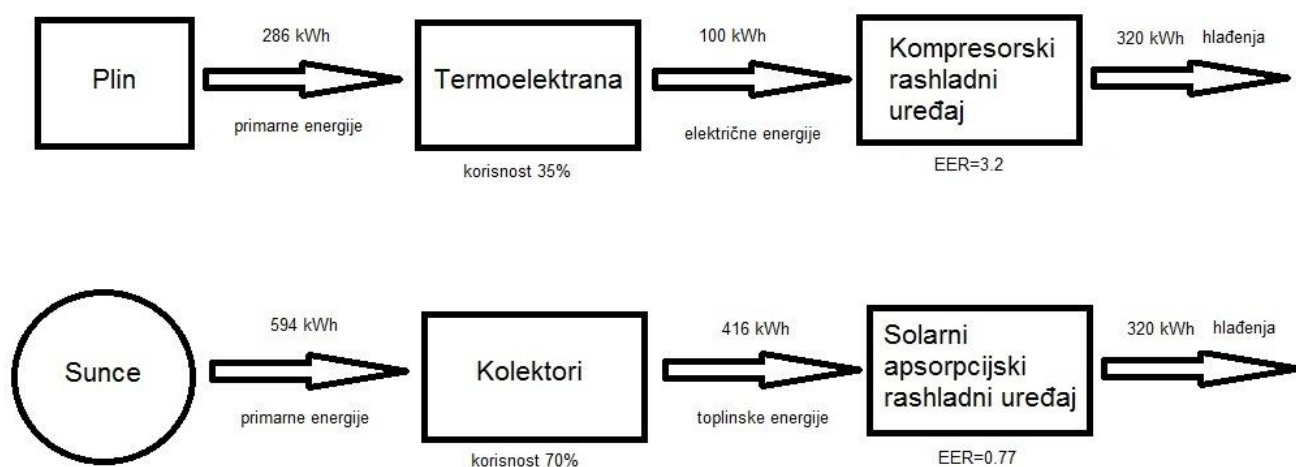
Plin

286 kWh

primarne energije

Termoelektrana

korisnost 35%

100 kWh

električne energije

Kompresorski rashladni uređaj

EER=3.2

320 kWh hlađenja

Sunce

594 kWh

primarne energije

Kolektori

korisnost 70%

416 kWh

toplinske energije

Solarni apsorpcijski rashladni uređaj

EER=0.77

320 kWh hlađenja